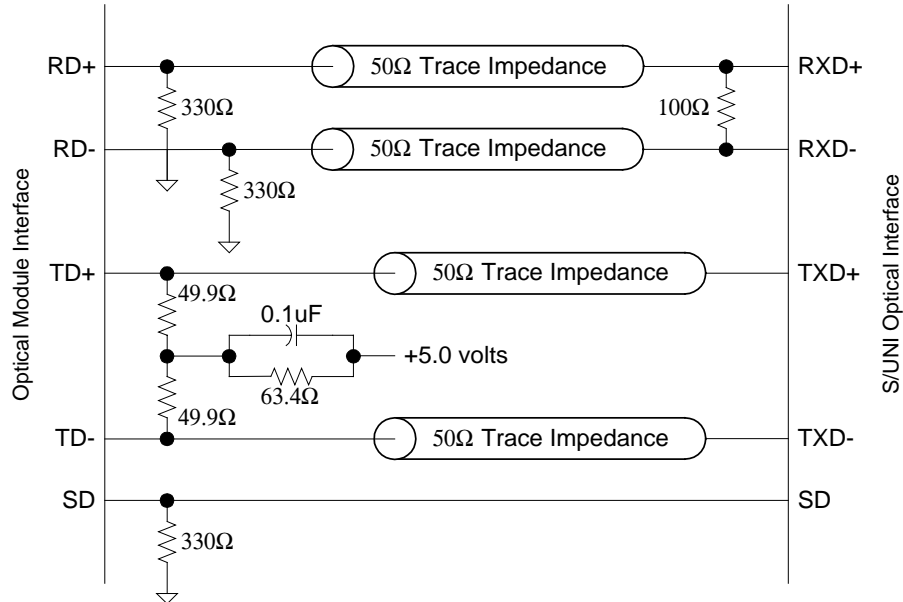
Optical Module Interface

RD+

50Ω Trace Impedance

RXD+

330Ω

100Ω

RD-

50Ω Trace Impedance

RXD-

330Ω

TD+

50Ω Trace Impedance

TXD+

49.9Ω

0.1uF

+5.0 volts

63.4Ω

49.9Ω

TD-

50Ω Trace Impedance

TXD-

SD

SD

330Ω

S/UNI Optical Interface